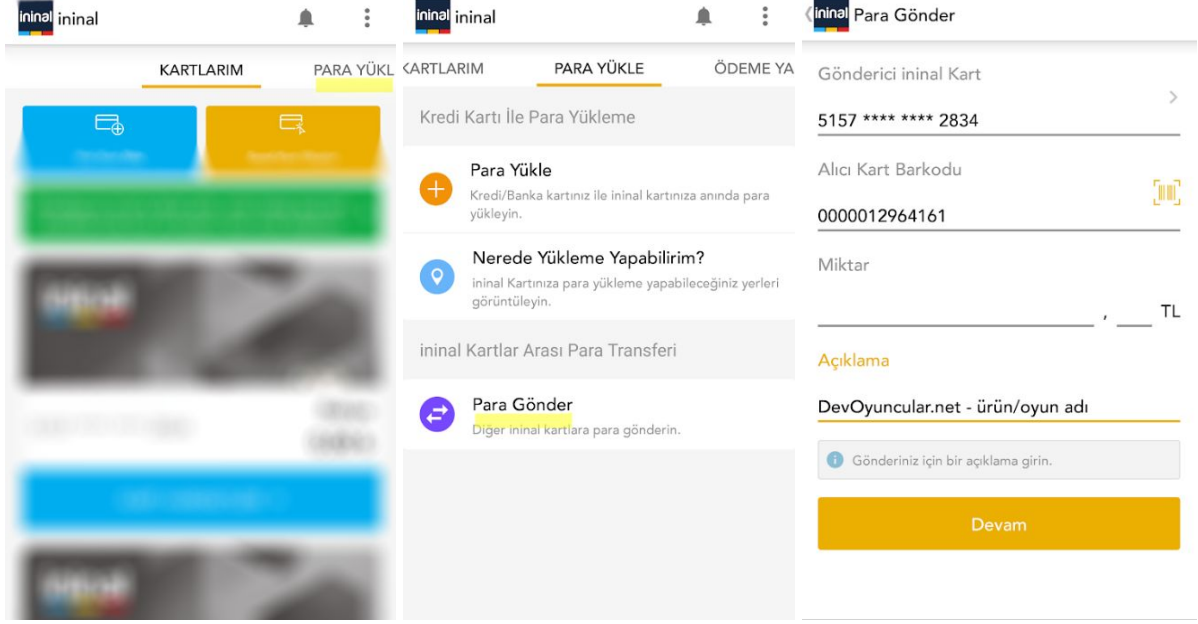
ininal ininal

KARTLARIM PARA YÜKL

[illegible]

ininal ininal

KARTLARIM PARA YÜKLE ÖDEME YA

Kredi Kartı İle Para Yükleme

Para Yükle
Kredi/Banka kartınız ile ininal kartınıza anında para yükleyin.

Nerede Yükleme Yapabilirim?
ininal Kartınıza para yükleme yapabileceğiniz yerleri görüntüleyin.

ininal Kartlar Arası Para Transferi

Para Gönder
Diğer ininal kartlara para gönderin.

ininal Para Gönder

Gönderici ininal Kart
5157 **** **** 2834

Alıcı Kart Barkodu
0000012964161

Miktar
, TL

Açıklama
DevOyuncular.net - ürün/oyun adı

Gönderiniz için bir açıklama girin.

Devam